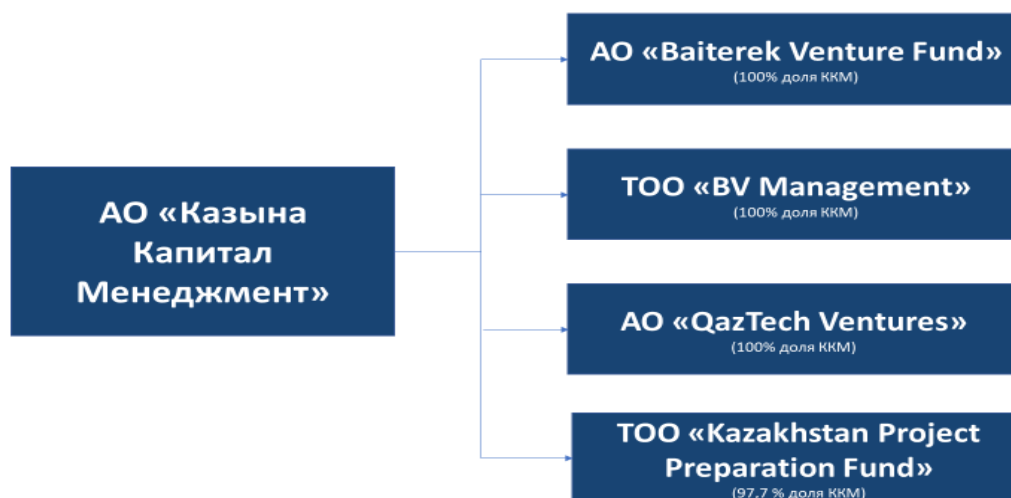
АО «Казына Капитал Менеджмент»

АО «Baiterek Venture Fund»
(100% доля ККМ)

ТОО «BV Management»
(100% доля ККМ)

АО «QazTech Ventures»
(100% доля ККМ)

ТОО «Kazakhstan Project Preparation Fund»
(97,7 % доля ККМ)